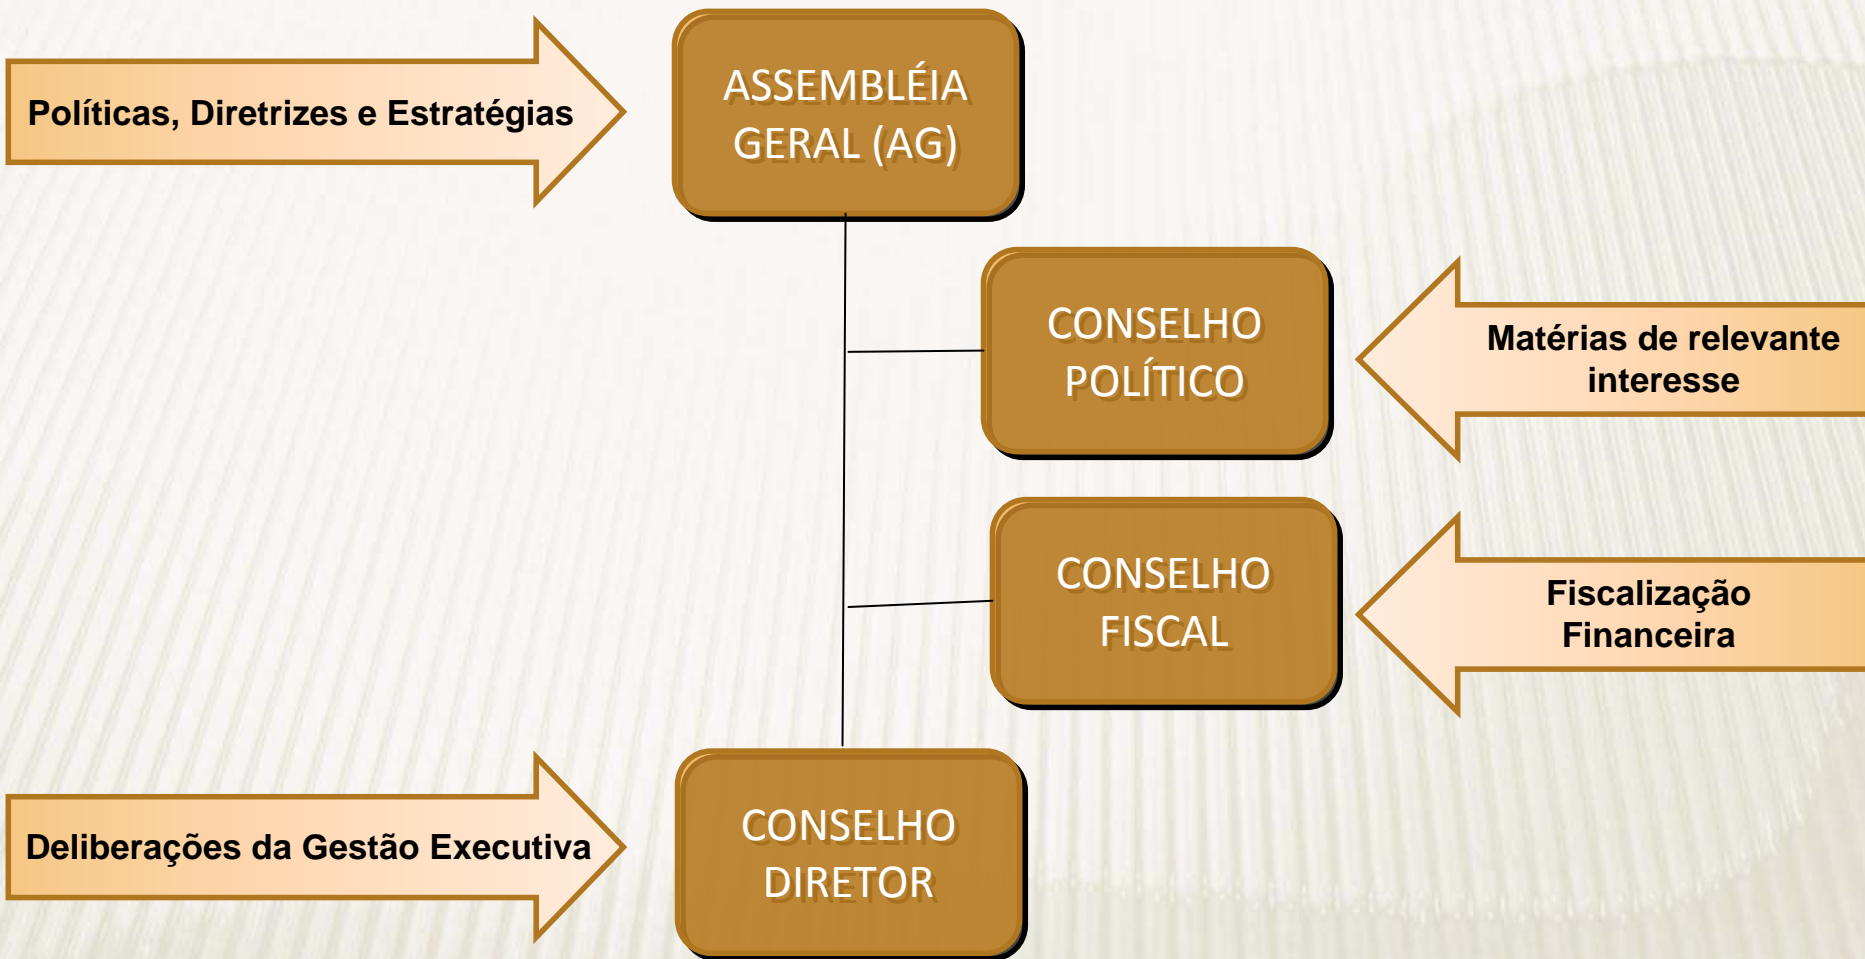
Políticas, Diretrizes e Estratégias

ASSEMBLÉIA GERAL (AG)

CONSELHO POLÍTICO

Matérias de relevante interesse

CONSELHO FISCAL

Fiscalização Financeira

Deliberações da Gestão Executiva

CONSELHO DIRETOR